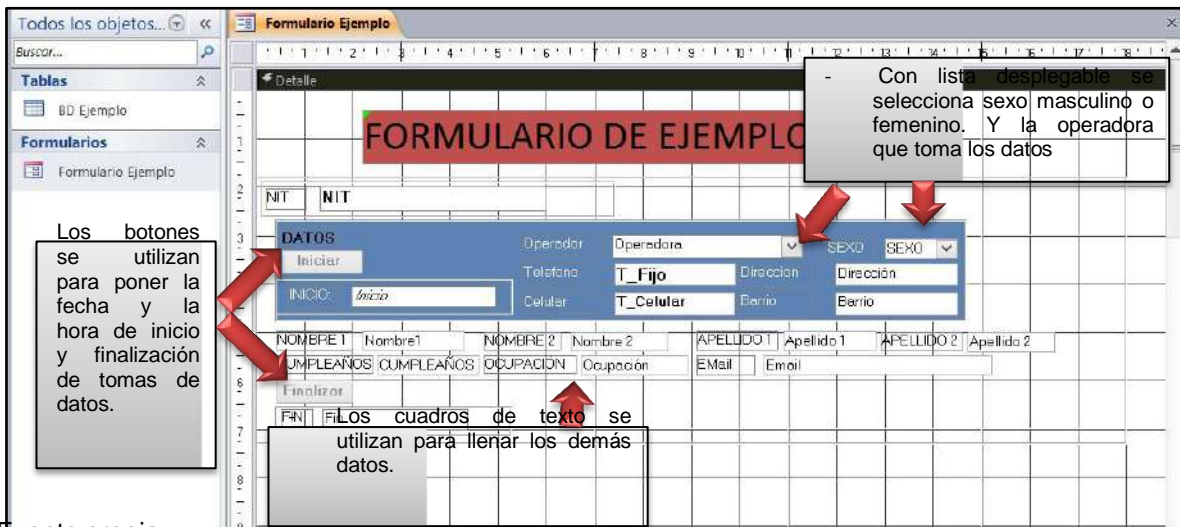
Todos los objetos... «
Buscar...
Tablas
BD Ejemplo
Formularios
Formulario Ejemplo
Formulario Ejemplo
Detalle
FORMULARIO DE EJEMPLO
- Con lista desplegable se selecciona sexo masculino o femenino. Y la operadora que toma los datos
NIT NIT
Los botones se utilizan para poner la fecha y la hora de inicio y finalización de tomas de datos.
DATOS
Iniciar
INICIO: Inicio
Operador Operadora
Telefono T_Fijo
Celular T_Celular
Direccion Dirección
Barrio Barrio
SEXO SEXO
NOMBRE 1 Nombre1 NOMBRE 2 Nombre 2 APELLIDO 1 Apellido 1 APELLIDO 2 Apellido 2
CUMPLEAÑOS CUMPLEAÑOS OCUPACION Ocupación EMail Email
Finalizar
FIN Fi
Los cuadros de texto se utilizan para llenar los demás datos.
Fuente propia